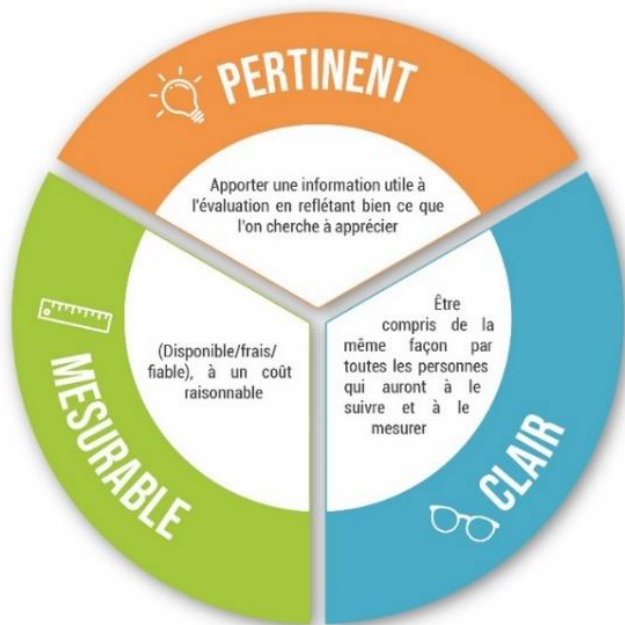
PERTINENT

Apporter une information utile à l'évaluation en reflétant bien ce que l'on cherche à apprécier

MESURABLE

(Disponible/frais/fiable), à un coût raisonnable

CLAIR

Être compris de la même façon par toutes les personnes qui auront à le suivre et à le mesurer